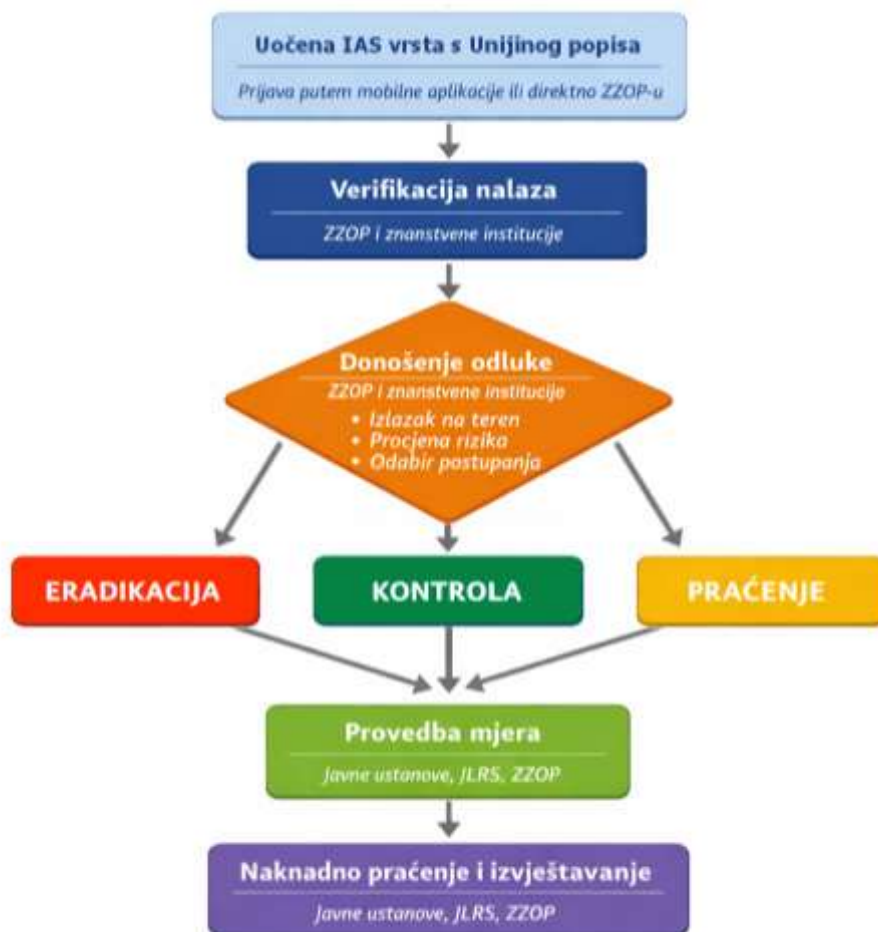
Uočena IAS vrsta s Unijinog popisa
Prijava putem mobilne aplikacije ili direktno ZZOP-u

Verifikacija nalaza
ZZOP i znanstvene institucije

Donošenje odluke
ZZOP i znanstvene institucije
• Izlazak na teren
• Procjena rizika
• Odabir postupanja

ERADIKACIJA

KONTROLA

PRAĆENJE

Provedba mjera
Javne ustanove, JLRS, ZZOP

Naknadno praćenje i izvještavanje
Javne ustanove, JLRS, ZZOP